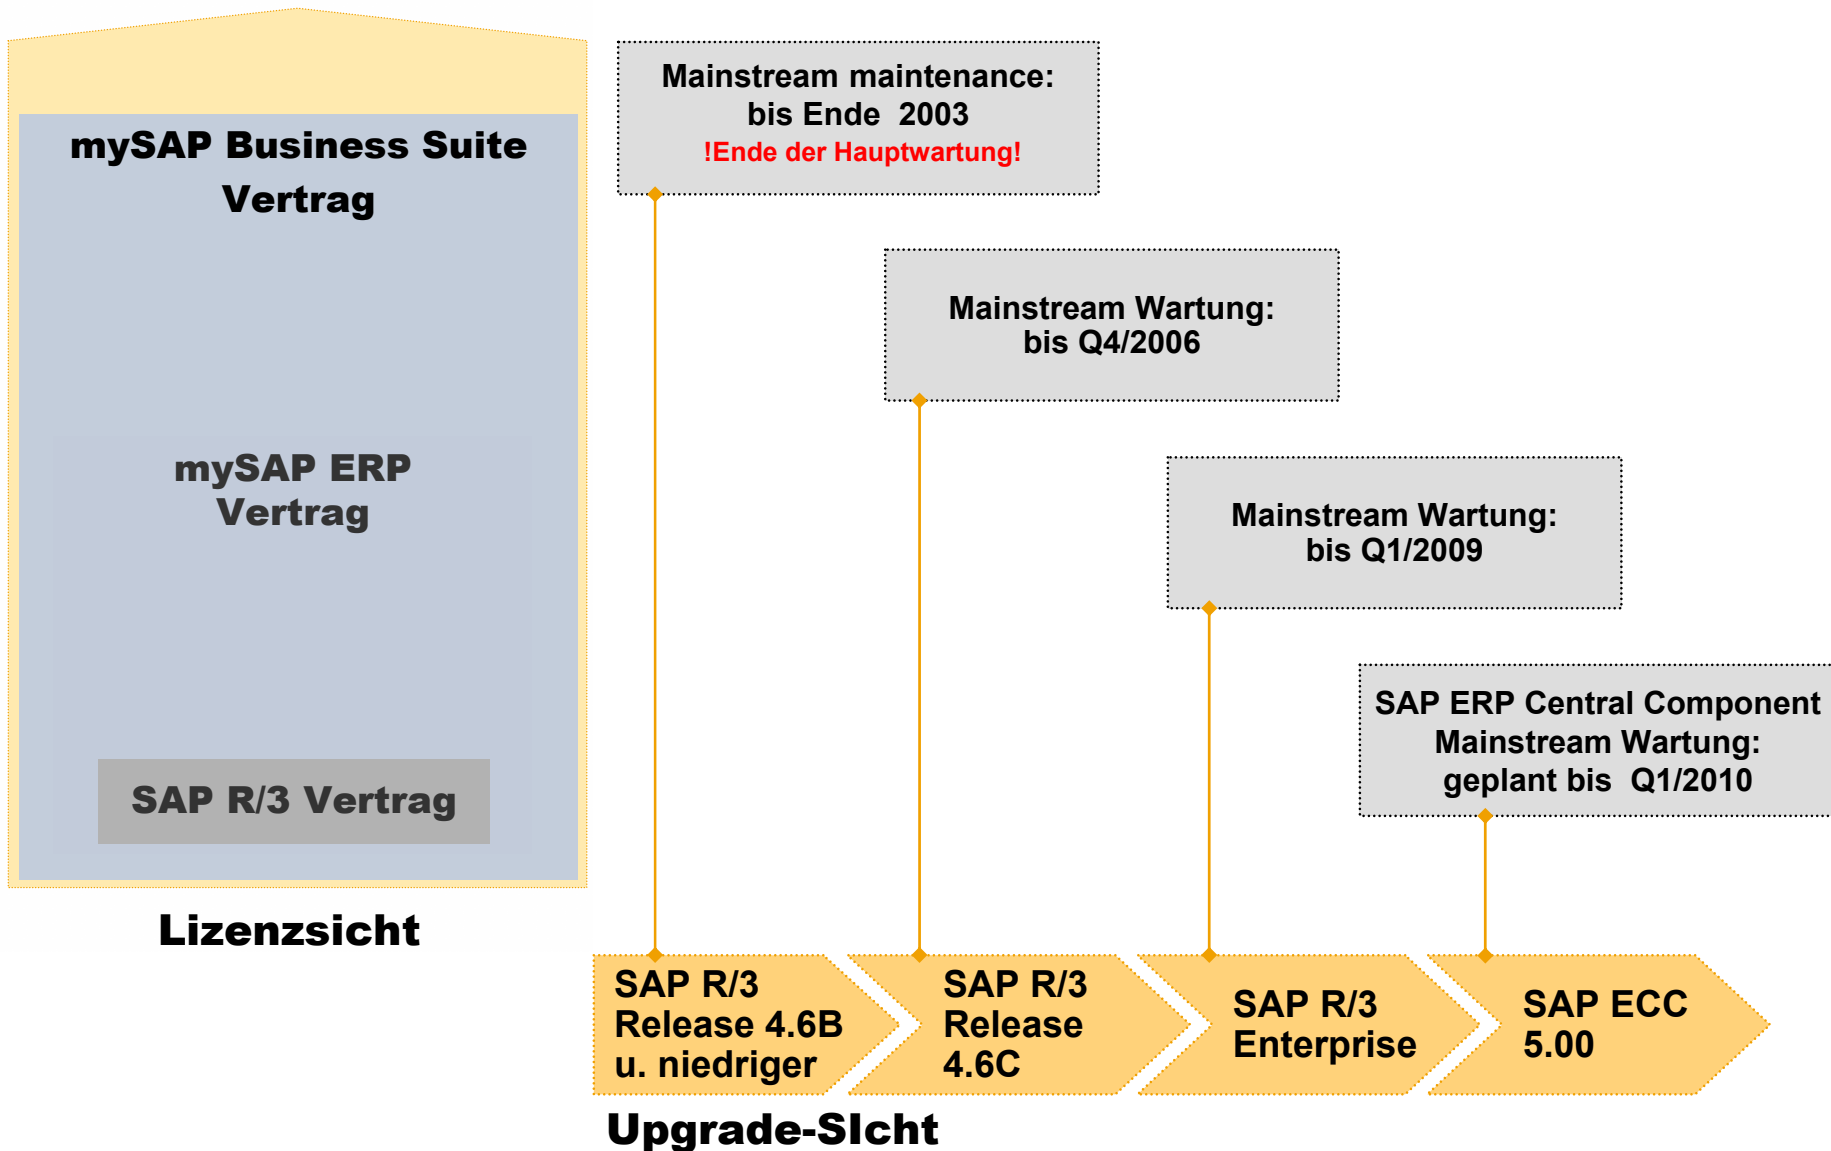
mySAP Business Suite Vertrag

mySAP ERP Vertrag

SAP R/3 Vertrag

Lizenzsicht

Mainstream maintenance: bis Ende 2003
!Ende der Hauptwartung!

Mainstream Wartung: bis Q4/2006

Mainstream Wartung: bis Q1/2009

SAP ERP Central Component Mainstream Wartung: geplant bis Q1/2010

SAP R/3 Release 4.6B u. niedriger

SAP R/3 Release 4.6C

SAP R/3 Enterprise

SAP ECC 5.00

Upgrade-SIcht